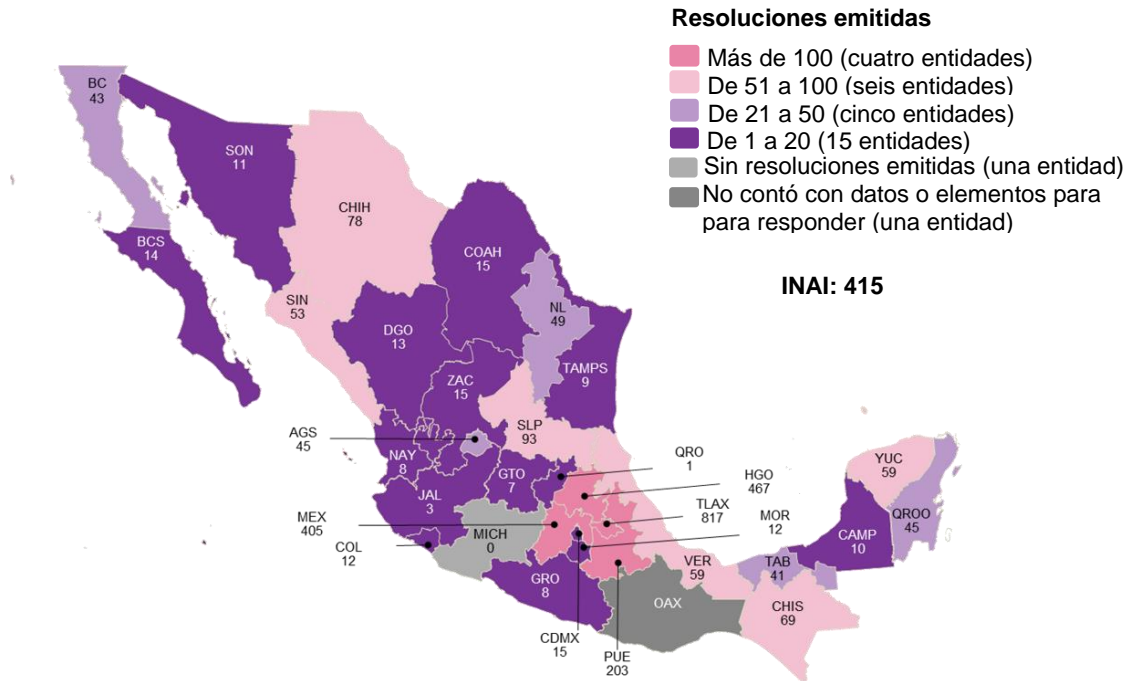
Resoluciones emitidas
Más de 100 (cuatro entidades)
De 51 a 100 (seis entidades)
De 21 a 50 (cinco entidades)
De 1 a 20 (15 entidades)
Sin resoluciones emitidas (una entidad)
No contó con datos o elementos para para responder (una entidad)

INAI: 415

BC
43
SON
11
CHIH
78
BCS
14
COAH
15
SIN
53
NL
49
DGO
13
TAMPS
9
ZAC
15
AGS
45
SLP
93
QRO
1
NAY
8
GTO
7
HGO
467
YUC
59
JAL
3
TLAX
817
MEX
405
MOR
12
MICH
0
QROO
45
CAMP
10
COL
12
TAB
41
VER
59
GRO
8
OAX
CHIS
69
CDMX
15
PUE
203